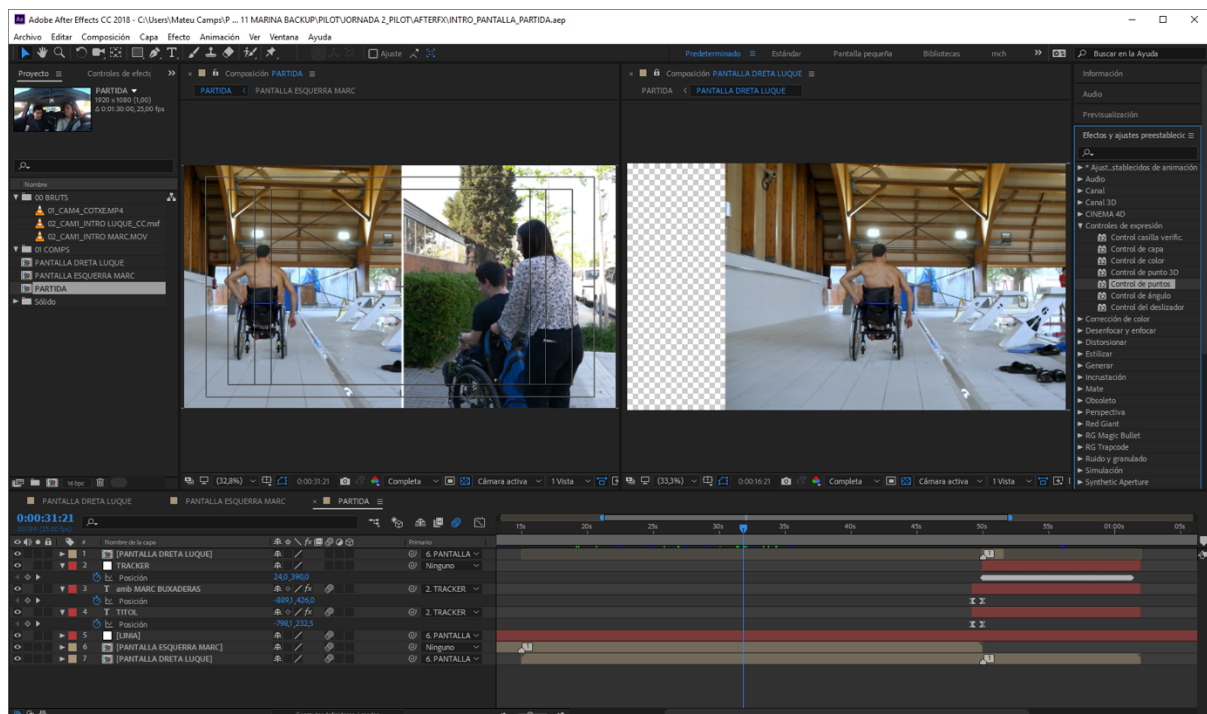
Adobe After Effects CC 2018 - C:\Users\Mateu Camps\P ... 11 MARINA BACKUP\PILOT\JORNADA 2_PILOT\AFTERFX\INTRO_PANTALLA_PARTIDA.aep

Archivo Editar Composición Capa Efecto Animación Ver Ventana Ayuda

Ajuste

Predeterminado Estándar Pantalla pequeña Bibliotecas mch Buscar en la Ayuda

Proyecto Controles de efecto

PARTIDA
1920 x 1080 (1,00)
Δ 0:01:30:00, 25,00 fps

Composición PARTIDA
PARTIDA < PANTALLA ESQUERRA MARC

Composición PANTALLA DRETA LUQUE
PARTIDA < PANTALLA DRETA LUQUE

Información
Audio
Previsualización
Efectos y ajustes preestablecidos

Nombre
00 BRUTS
01_CAM4_COTXE.MP4
02_CAM1_INTRO LUQUE_CC.mxf
02_CAM1_INTRO MARC.MOV
01 COMPS
PANTALLA DRETA LUQUE
PANTALLA ESQUERRA MARC
PARTIDA
Sólido

* Ajust...stablecidos de animación
Audio
Canal
Canal 3D
CINEMA 4D
Controles de expresión
Control casilla verific.
Control de capa
Control de color
Control de punto 3D
Control de puntos
Control de ángulo
Control del deslizador
Corrección de color
Desenfocar y enfocar
Distorsionar
Estilizar
Generar
Incrustación
Mate
Obsoleto
Perspectiva
Red Giant
RG Magic Bullet
RG Trapcode
Ruido y granulado
Simulación
Synthetic Aperture

16 bpc
(32,8%) 0:00:31:21 Completa Cámara activa 1 Vista
(33,3%) 0:00:16:21 Completa Cámara activa 1 Vista

PANTALLA DRETA LUQUE PANTALLA ESQUERRA MARC PARTIDA

0:00:31:21
00796 (25.00 fps)

Nombre de la capa Primario
1 [PANTALLA DRETA LUQUE] 6. PANTALLA
2 TRACKER Ninguno
Posición 24,0,390,0
3 amb MARC BUXADERAS 2. TRACKER
Posición -889,3,426,0
4 TITOL 2. TRACKER
Posición -798,1,232,5
5 [LINIA] 6. PANTALLA
6 [PANTALLA ESQUERRA MARC] Ninguno
7 [PANTALLA DRETA LUQUE] 6. PANTALLA

15s 20s 25s 30s 35s 40s 45s 50s 55s 01:00s 05s